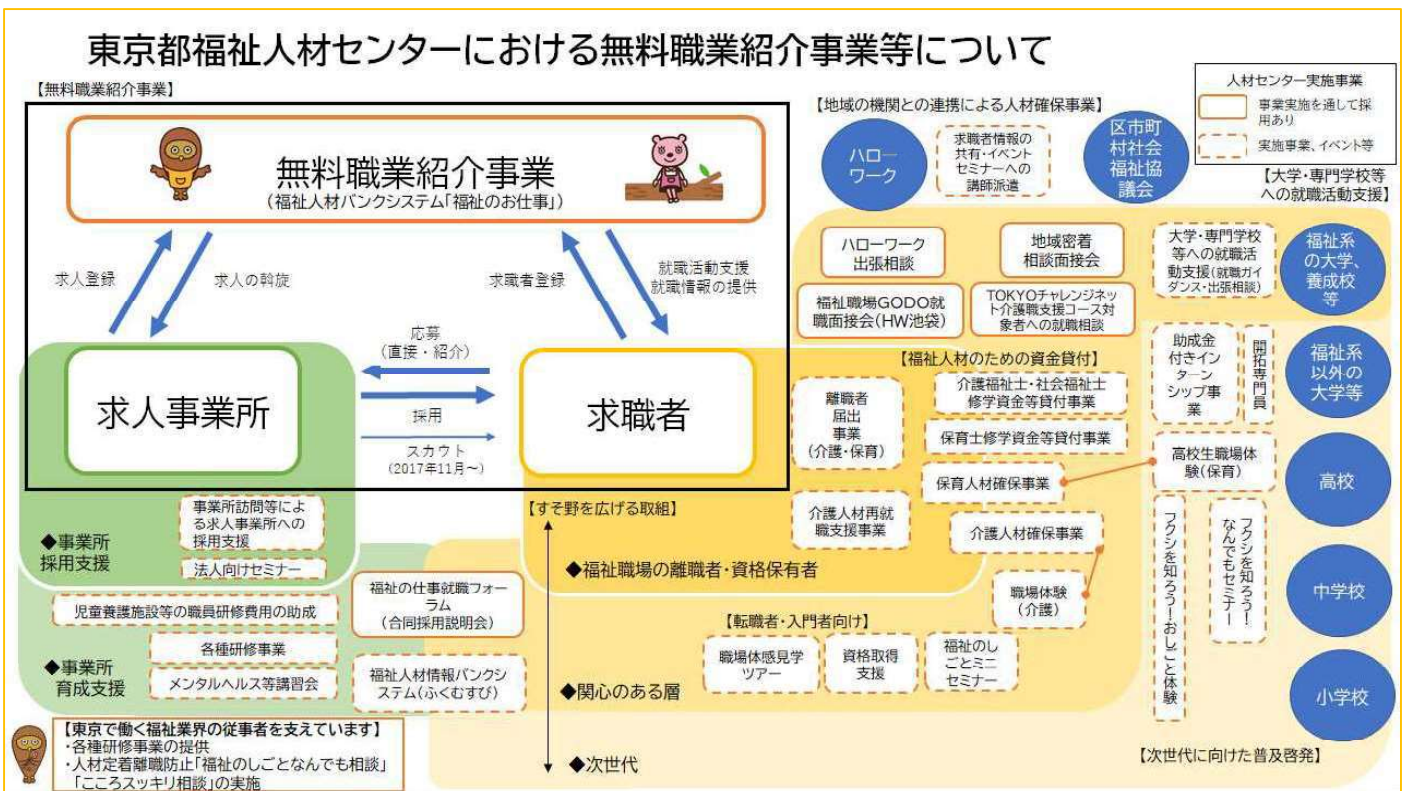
東京都福祉人材センターにおける無料職業紹介事業等について

【無料職業紹介事業】

無料職業紹介事業
（福祉人材バンクシステム「福祉のお仕事」）

求人登録
求人の斡旋
求職者登録
就職活動支援
就職情報の提供

応募
（直接・紹介）
採用
スカウト
（2017年11月～）

求人事業所
求職者

人材センター実施事業
事業実施を通して採用あり
実施事業、イベント等

【地域の機関との連携による人材確保事業】
ハローワーク
求職者情報の共有・イベントセミナーへの講師派遣
区市町村社会福祉協議会

【大学・専門学校等への就職活動支援】
ハローワーク出張相談
地域密着相談面接会
大学・専門学校等への就職活動支援（就職ガイダンス・出張相談）
福祉系の大学、養成校等
福祉職場GODO就職面接会（HW池袋）
TOKYOチャレンジネット介護職支援コース対象者への就職相談

【福祉人材のための資金貸付】
介護福祉士・社会福祉士修学資金等貸付事業
保育士修学資金等貸付事業
離職者届出事業（介護・保育）
保育人材確保事業
介護人材再就職支援事業
介護人材確保事業
助成金付きインターンシップ事業
開拓専門員
福祉系以外の大学等
高校生職場体験（保育）
高校
フクシを知ろう！おしごと体験
フクシを知ろう！なんでもセミナー
中学校
小学校
職場体験（介護）

【すそ野を広げる取組】
◆福祉職場の離職者・資格保有者
【転職者・入門者向け】
職場体感見学ツアー
資格取得支援
福祉のしごとミニセミナー
◆関心のある層
◆次世代
【次世代に向けた普及啓発】

事業所訪問等による求人事業所への採用支援
法人向けセミナー
◆事業所採用支援
児童養護施設等の職員研修費用の助成
各種研修事業
メンタルヘルス等講習会
◆事業所育成支援
福祉の仕事就職フォーラム（合同採用説明会）
福祉人材情報バンクシステム（ふくむすび）

【東京で働く福祉業界の従事者を支えています】
・各種研修事業の提供
・人材定着離職防止「福祉のしごとなんでも相談」「こころスッキリ相談」の実施